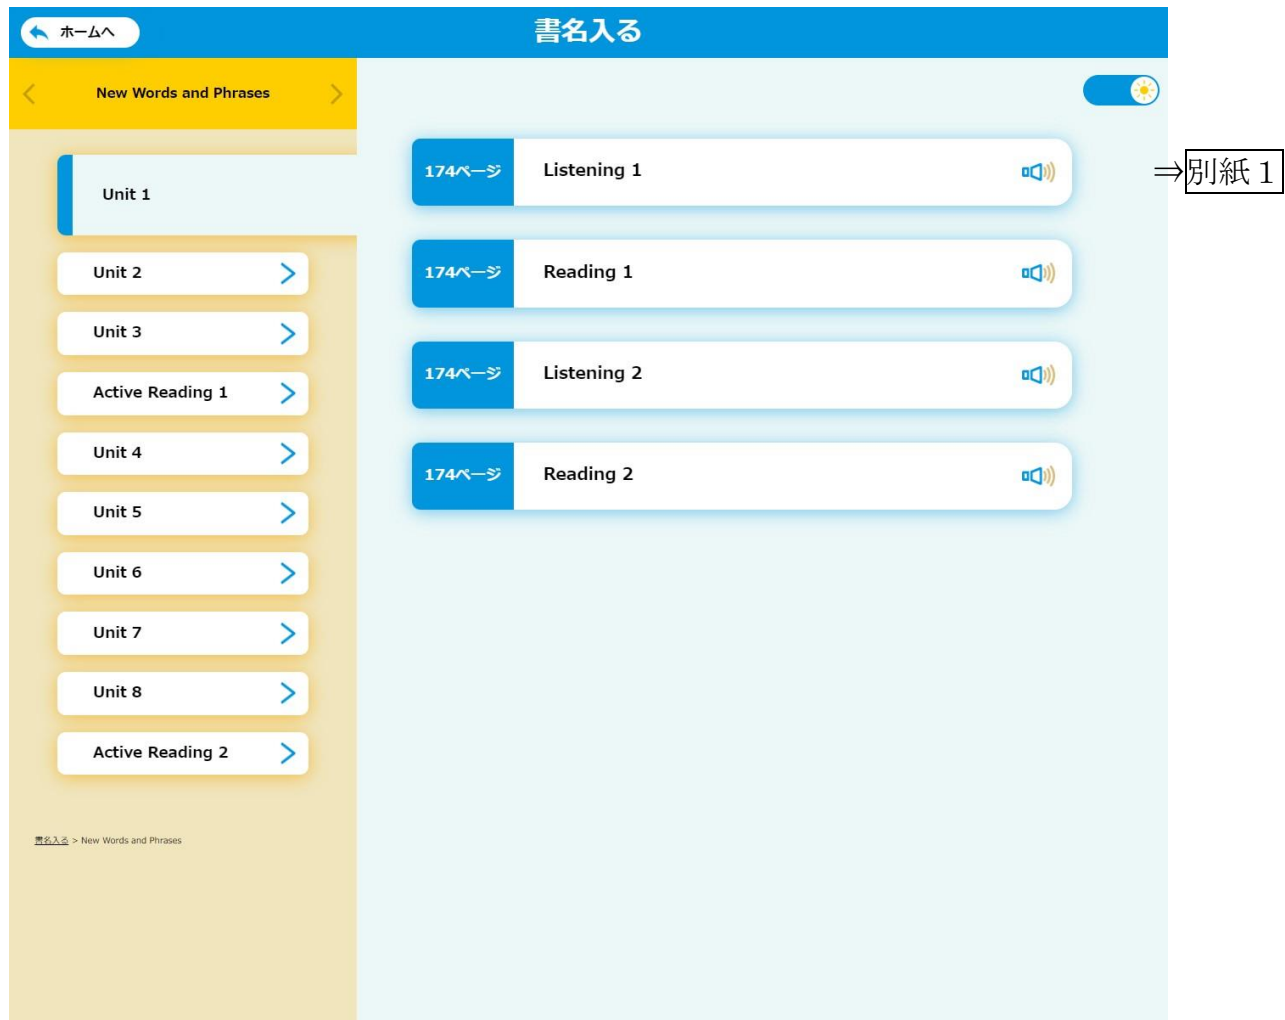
ホームへ

書名入る

New Words and Phrases

Unit 1

Unit 2

Unit 3

Active Reading 1

Unit 4

Unit 5

Unit 6

Unit 7

Unit 8

Active Reading 2

書名入る > New Words and Phrases

174ページ Listening 1

174ページ Reading 1

174ページ Listening 2

174ページ Reading 2

⇒別紙１